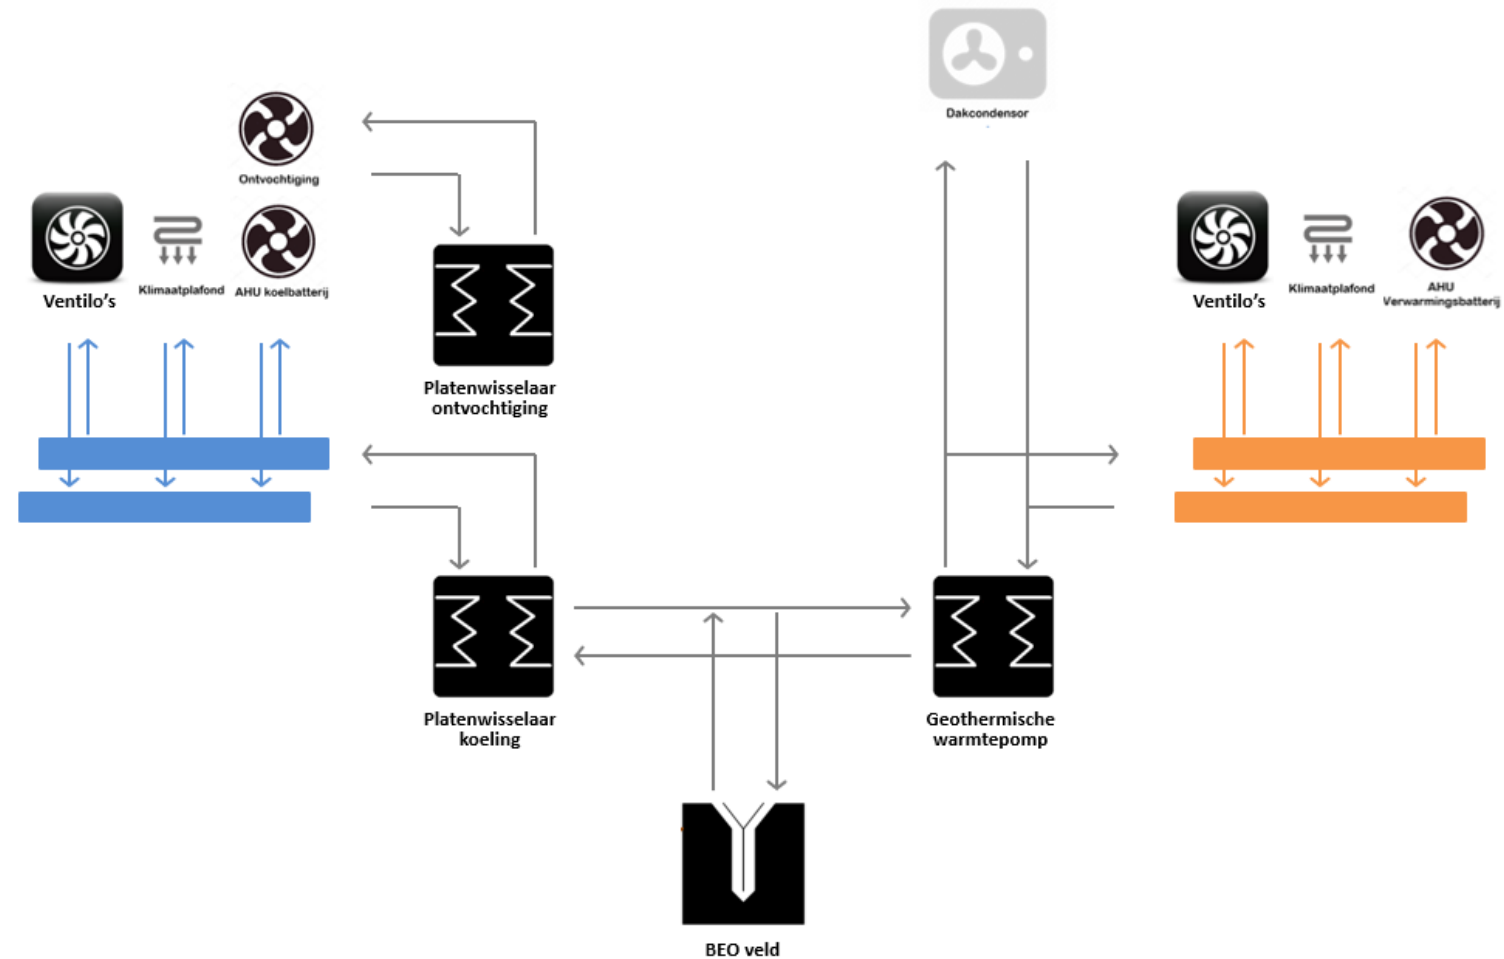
Dakcondensor

Ontvochtiging

Ventilo's

Klimaatplafond

AHU koelbatterij

Platenwisselaar ontvochtiging

Ventilo's

Klimaatplafond

AHU Verwarmingsbatterij

Platenwisselaar koeling

Geothermische warmtepomp

BEO veld